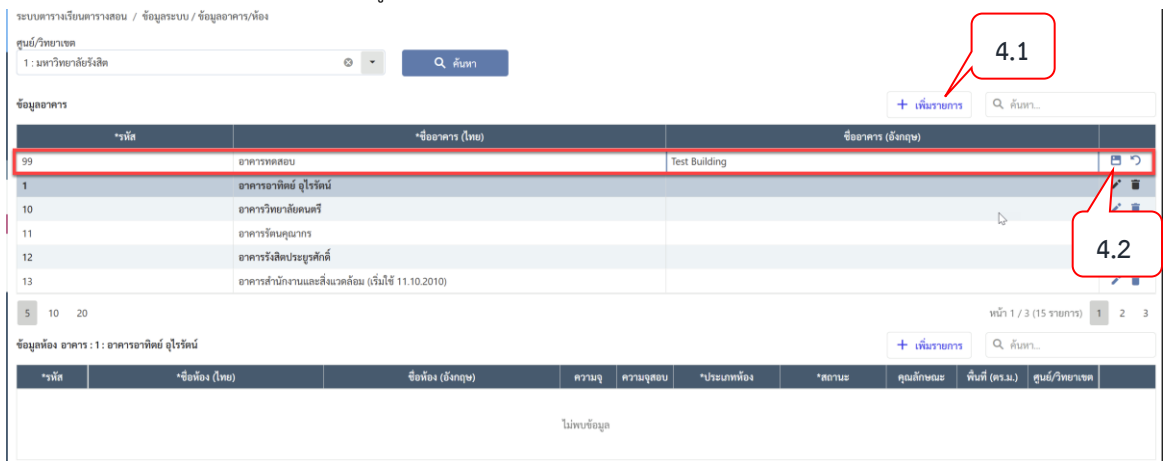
ระบบตารางเรียนตารางสอน / ข้อมูลระบบ / ข้อมูลอาคาร/ห้อง

ศูนย์/วิทยาเขต

1 : มหาวิทยาลัยรังสิต

ค้นหา

4.1

ข้อมูลอาคาร

+ เพิ่มรายการ

ค้นหา...

| *รหัส | *ชื่ออาคาร (ไทย) | ชื่ออาคาร (อังกฤษ) | |
|---|---|---|---|
| 99 | อาคารทดสอบ | Test Building | |
| 1 | อาคารอาทิตย์ อุไรรัตน์ | | |
| 10 | อาคารวิทยาลัยดนตรี | | |
| 11 | อาคารรัตนคุณากร | | |
| 12 | อาคารรังสิตประยูรศักดิ์ | | |
| 13 | อาคารสำนักงานและสิ่งแวดล้อม (เริ่มใช้ 11.10.2010) | | |

4.2

5 10 20

หน้า 1 / 3 (15 รายการ) 1 2 3

ข้อมูลห้อง อาคาร : 1 : อาคารอาทิตย์ อุไรรัตน์

+ เพิ่มรายการ

ค้นหา...

| *รหัส | *ชื่อห้อง (ไทย) | ชื่อห้อง (อังกฤษ) | ความจุ | ความจุสอบ | *ประเภทห้อง | *สถานะ | คุณลักษณะ | พื้นที่ (ตร.ม.) | ศูนย์/วิทยาเขต |
|---|---|---|---|---|---|---|---|---|---|

ไม่พบข้อมูล